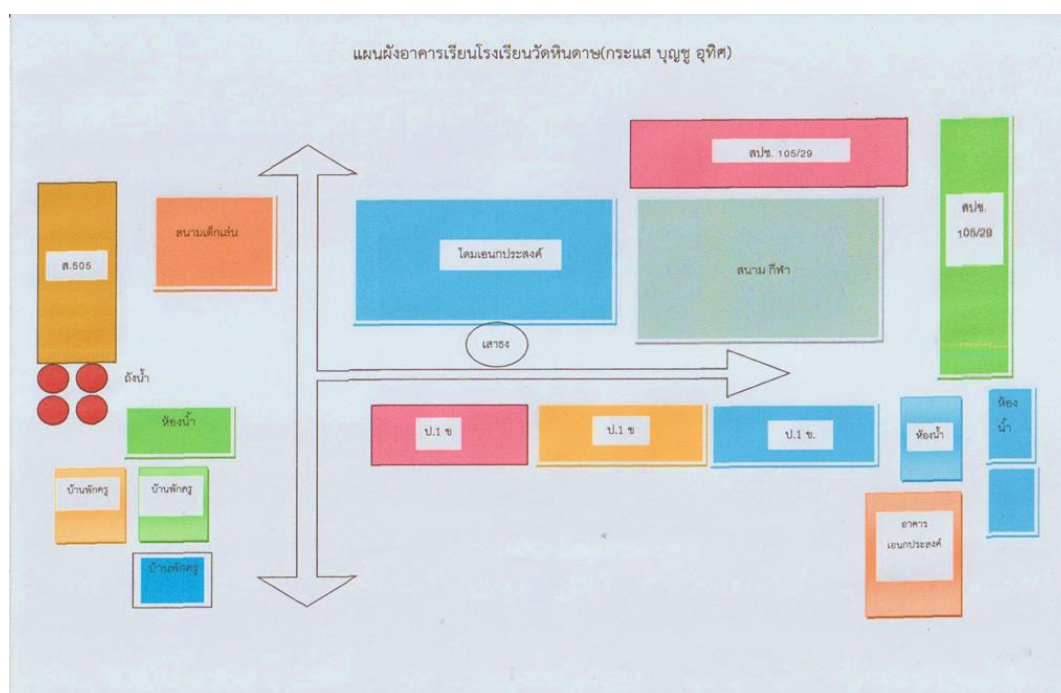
แผนผังอาคารเรียนโรงเรียนวัดหินดาษ(กระแส บุญชู อุทิศ)

สปช. 105/29

สปข. 105/29

ส.505

สนามเด็กเล่น

โดมเอนกประสงค์

สนาม กีฬา

ถังน้ำ

เสาธง

ห้องน้ำ

ป.1 ข

ป.1 ข

ป.1 ข.

ห้องน้ำ

ห้อง น้ำ

บ้านพักครู

บ้านพักครู

บ้านพักครู

อาคาร เอนกประสงค์